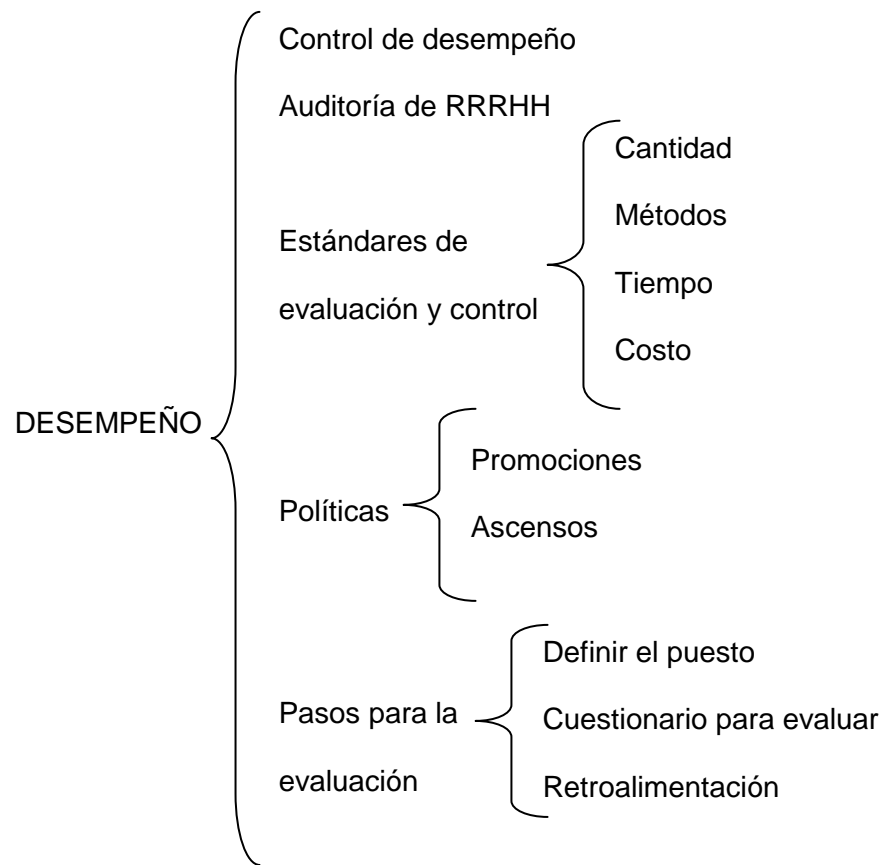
DESEMPEÑO

Control de desempeño

Auditoría de RRRHH

Estándares de evaluación y control

Cantidad

Métodos

Tiempo

Costo

Políticas

Promociones

Ascensos

Pasos para la evaluación

Definir el puesto

Cuestionario para evaluar

Retroalimentación